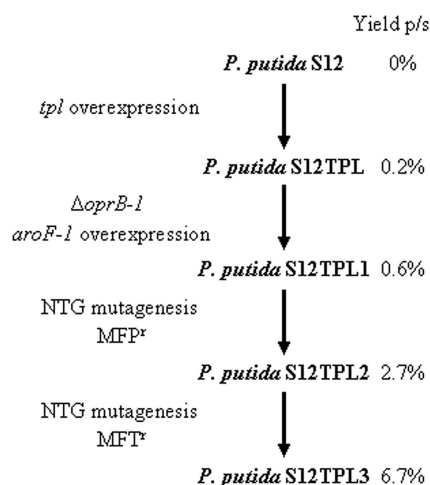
Yield p/s

P. putida S12 0%

tpl overexpression

P. putida S12TPL 0.2%

$\Delta$oprB-1

aroF-1 overexpression

P. putida S12TPL1 0.6%

NTG mutagenesis

MFP$^r$

P. putida S12TPL2 2.7%

NTG mutagenesis

MFT$^r$

P. putida S12TPL3 6.7%